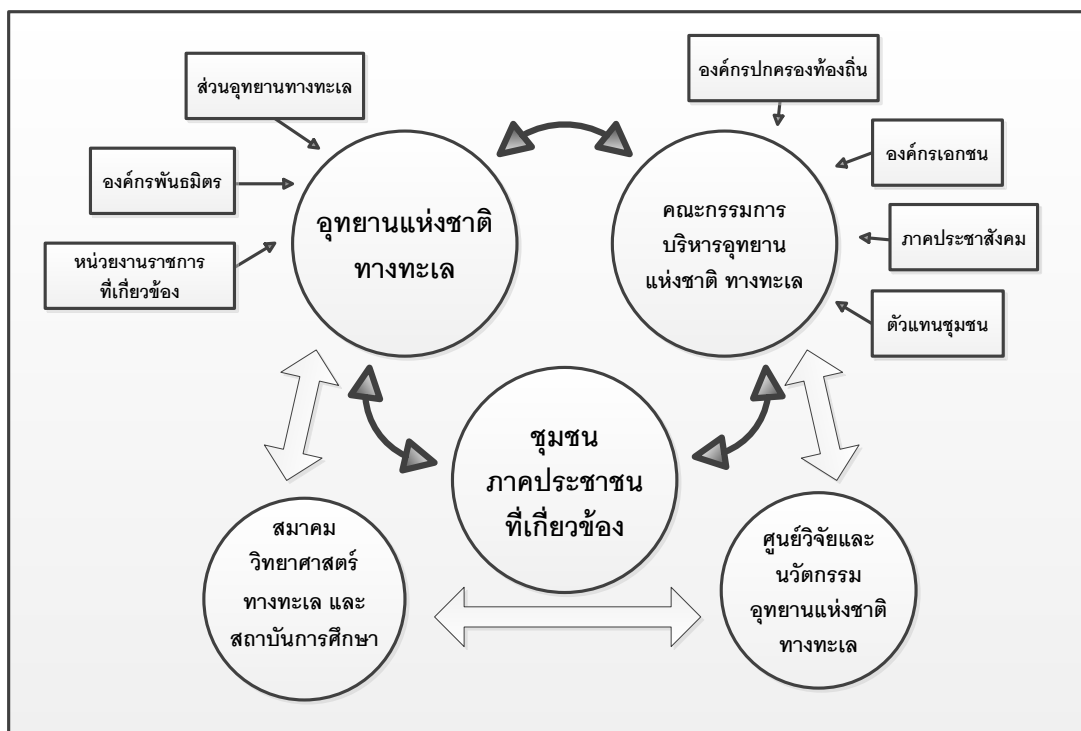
ส่วนอุทยานทางทะเล

องค์กรพันธมิตร

หน่วยงานราชการ ที่เกี่ยวข้อง

อุทยานแห่งชาติ ทางทะเล

องค์กรปกครองท้องถิ่น

องค์กรเอกชน

คณะกรรมการ บริหารอุทยาน แห่งชาติ ทางทะเล

ภาคประชาสังคม

ตัวแทนชุมชน

ชุมชน ภาคประชาชน ที่เกี่ยวข้อง

สมาคม วิทยาศาสตร์ ทางทะเล และ สถาบันการศึกษา

ศูนย์วิจัยและ นวัตกรรม อุทยานแห่งชาติ ทางทะเล